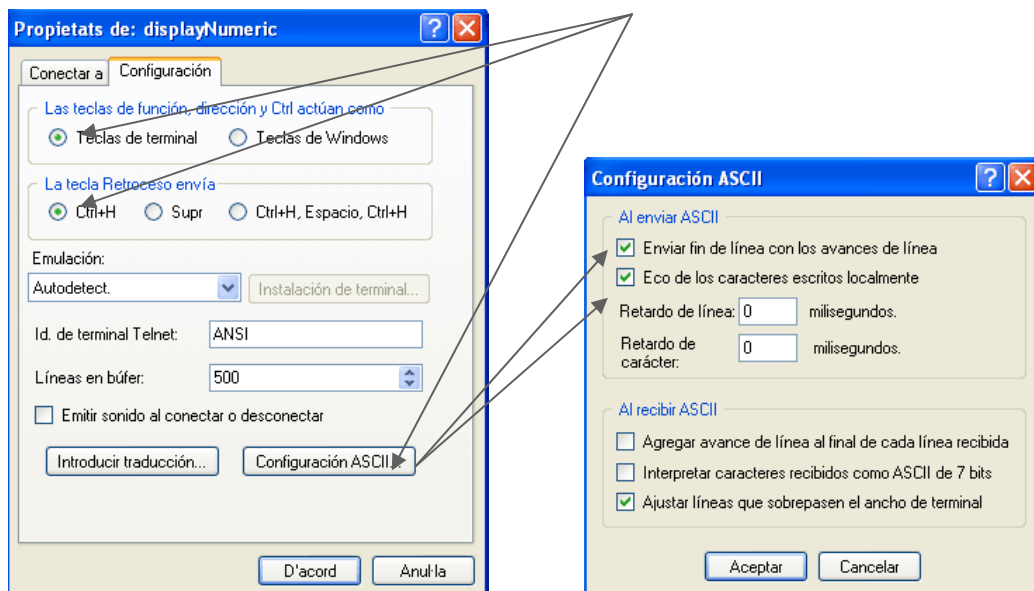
Propietats de: displayNumeric

Conectar a | Configuración

Las teclas de función, dirección y Ctrl actúan como

Teclas de terminal

Teclas de Windows

La tecla Retroceso envía

Ctrl+H

Supr

Ctrl+H, Espacio, Ctrl+H

Emulación:

Autodetect.

Instalación de terminal...

Id. de terminal Telnet: ANSI

Líneas en búfer: 500

Emitir sonido al conectar o desconectar

Introducir traducción...

Configuración ASCII...

D'acord

Anul·la

Configuración ASCII

Al enviar ASCII

Enviar fin de línea con los avances de línea

Eco de los caracteres escritos localmente

Retardo de línea: 0 milisegundos.

Retardo de carácter: 0 milisegundos.

Al recibir ASCII

Agregar avance de línea al final de cada línea recibida

Interpretar caracteres recibidos como ASCII de 7 bits

Ajustar líneas que sobrepasen el ancho de terminal

Aceptar

Cancelar